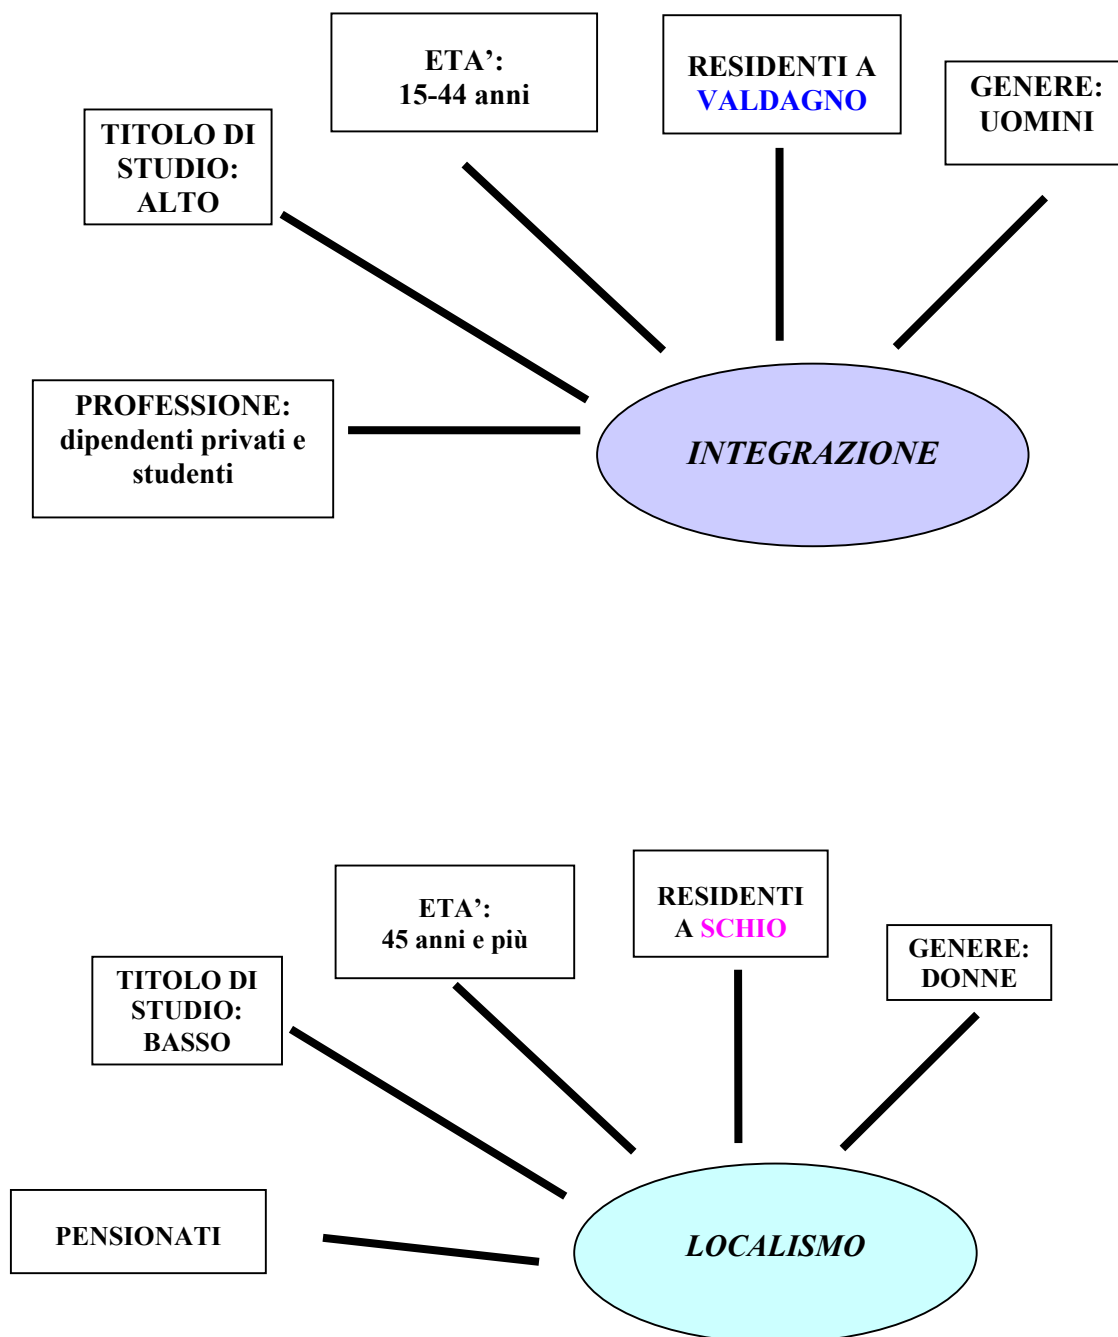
ETA':
15-44 anni

RESIDENTI A VALDAGNO

GENERE: UOMINI

TITOLO DI STUDIO: ALTO

PROFESSIONE: dipendenti privati e studenti

INTEGRAZIONE

ETA':
45 anni e più

RESIDENTI A SCHIO

GENERE: DONNE

TITOLO DI STUDIO: BASSO

PENSIONATI

LOCALISMO